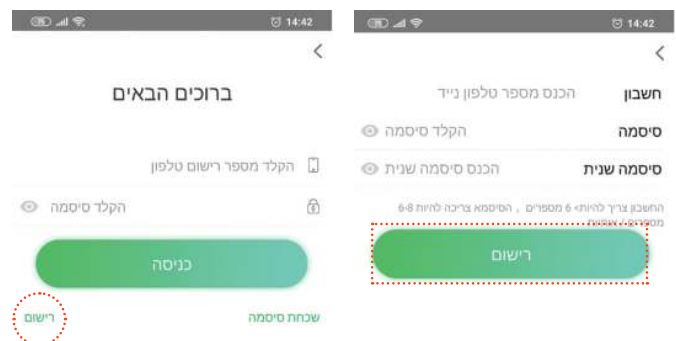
14:42

ברוכים הבאים

הקלד מספר רישום טלפון

הקלד סיסמה

כניסה

רישום

שכחת סיסמה

14:42

חשבון הכנס מספר טלפון נייד

סיסמה הקלד סיסמה

סיסמה שנית הכנס סיסמה שנית

החשבון צריך להיות 6 מספרים , הסיסמא צריכה להיות 6-8 מספרים / אותיות

רישום